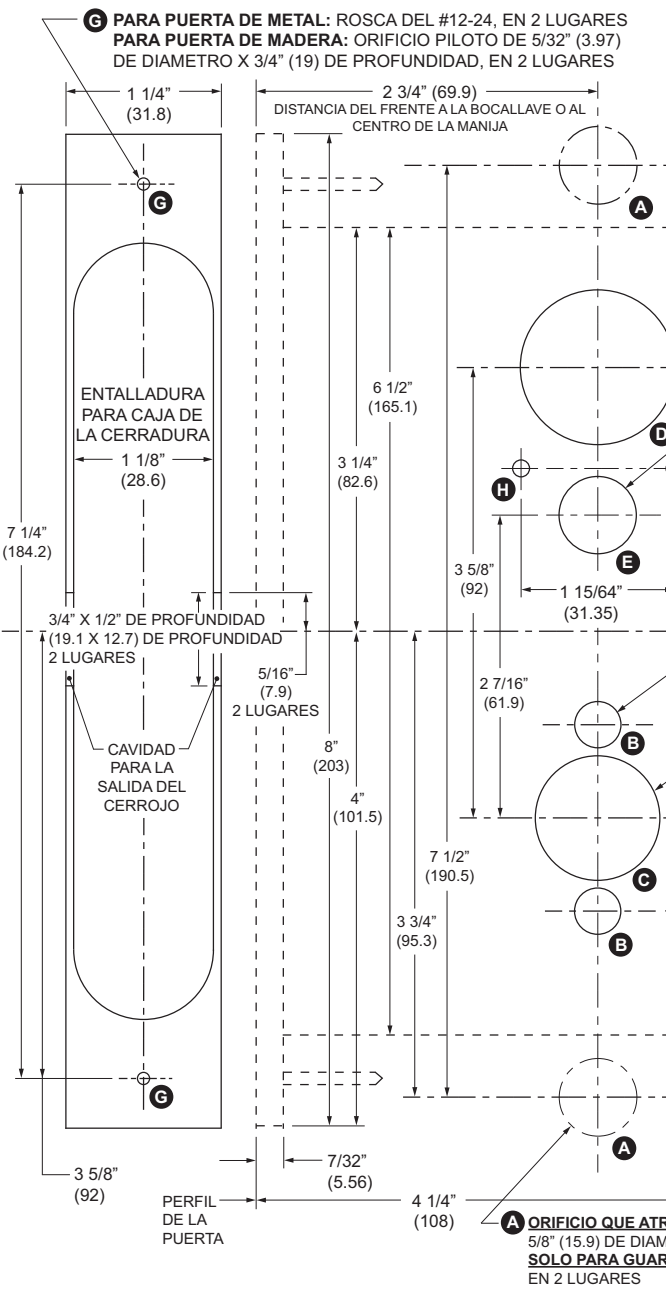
G PARA PUERTA DE METAL: ROSCA DEL #12-24, EN 2 LUGARES
PARA PUERTA DE MADERA: ORIFICIO PILOTO DE 5/32" (3.97) DE DIAMETRO X 3/4" (19) DE PROFUNDIDAD, EN 2 LUGARES

1 1/4" (31.8)

2 3/4" (69.9)
DISTANCIA DEL FRENTE A LA BOCALLAVE O AL CENTRO DE LA MANIJA

G

A

ENTALLADURA PARA CAJA DE LA CERRADURA

1 1/8" (28.6)

6 1/2" (165.1)

3 1/4" (82.6)

D

H

E

7 1/4" (184.2)

3 5/8" (92)

1 15/64" (31.35)

3/4" X 1/2" DE PROFUNDIDAD (19.1 X 12.7) DE PROFUNDIDAD 2 LUGARES

5/16" (7.9) 2 LUGARES

2 7/16" (61.9)

CAVIDAD PARA LA SALIDA DEL CERROJO

8" (203)

4" (101.5)

B

C

7 1/2" (190.5)

3 3/4" (95.3)

B

G

A

3 5/8" (92)

7/32" (5.56)

PERFIL DE LA PUERTA

4 1/4" (108)

A ORIFICIO QUE ATR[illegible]
5/8" (15.9) DE DIAM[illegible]
SOLO PARA GUAR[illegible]
EN 2 LUGARES